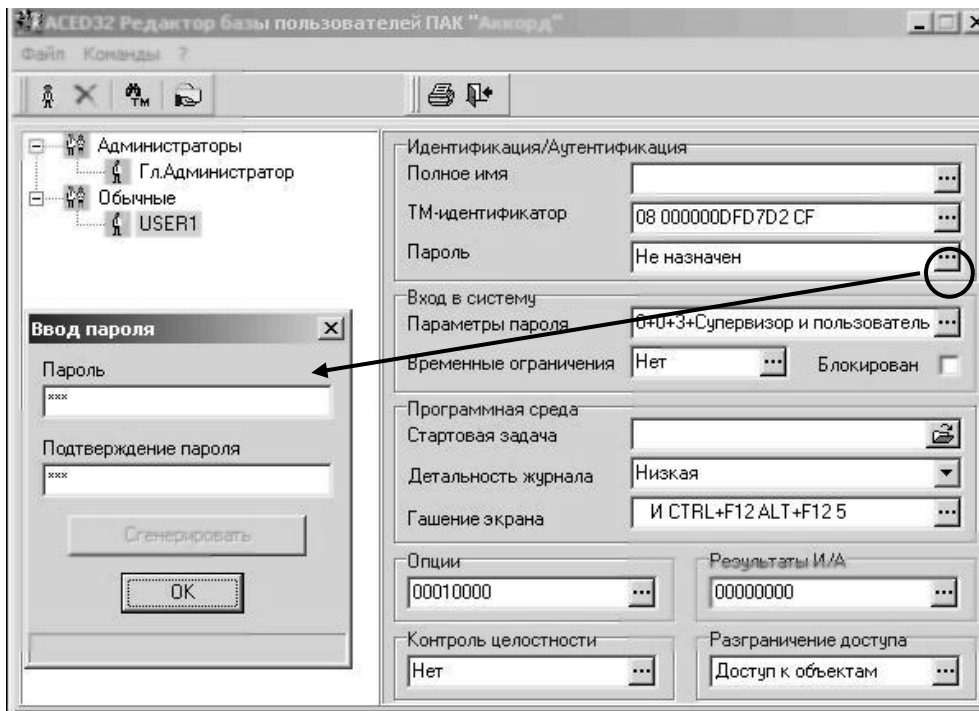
ACED32 Редактор базы пользователей ПАК "Аккорд"

Файл Команды ?

Администраторы
Гл.Администратор
Обычные
USER1

Ввод пароля
Пароль
***
Подтверждение пароля
***
Сгенерировать
OK

Идентификация/Аутентификация
Полное имя
ТМ-идентификатор
08 000000DFD7D2 CF
Пароль
Не назначен

Вход в систему
Параметры пароля
0+0+3+Супервизор и пользователь
Временные ограничения
Нет
Блокирован

Программная среда
Стартовая задача
Детальность журнала
Низкая
Гашение экрана
И CTRL+F12 ALT+F12 5

Опции
00010000
Результаты И/А
00000000

Контроль целостности
Нет
Разграничение доступа
Доступ к объектам